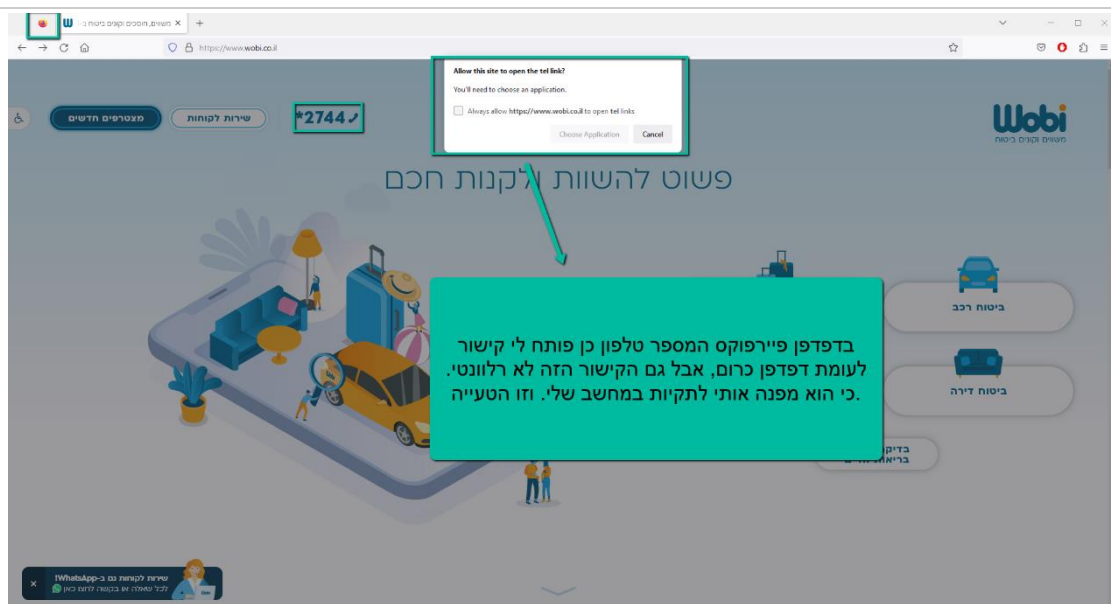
משווים, חוסכים וקונים ביטוח ב ×
https://www.wobi.co.il

Allow this site to open the tel link?
You'll need to choose an application.
Always allow https://www.wobi.co.il to open tel links
Choose Application
Cancel

מצטרפים חדשים
שירות לקוחות
*2744

Wobi
משווים וקונים ביטוח

פשוט להשוות ולקנות חכם

ביטוח רכב
ביטוח דירה
בדיקת ביטוחים

בדפדפן פיירפוקס המספר טלפון כן פותח לי קישור לעומת דפדפן כרום, אבל גם הקישור הזה לא רלוונטי. כי הוא מפנה אותי לתקיות במחשב שלי. וזו הטעייה.

שירות לקוחות גם ב-WhatsApp!
לכל שאלה או בקשה לחצו כאן